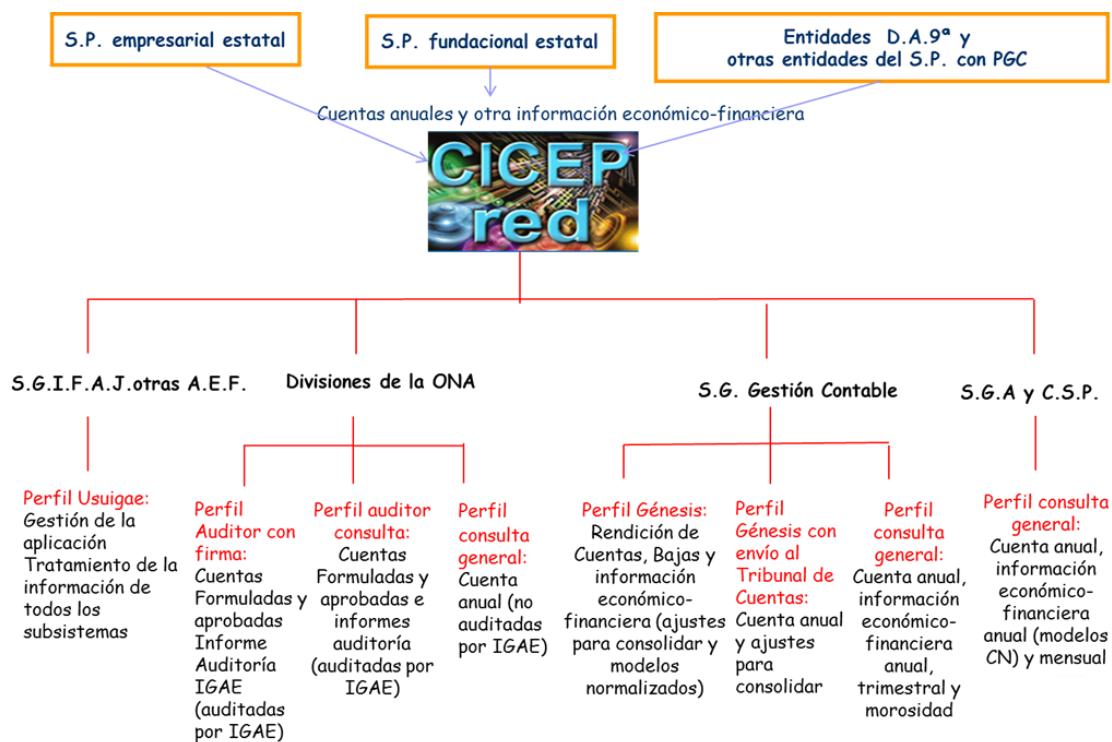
S.P. empresarial estatal

S.P. fundacional estatal

Entidades D.A.9ª y otras entidades del S.P. con PGC

Cuentas anuales y otra información económico-financiera

CICEP red

S.G.I.F.A.J.otras A.E.F.

Divisiones de la ONA

S.G. Gestión Contable

S.G.A y C.S.P.

Perfil Usuigae: Gestión de la aplicación Tratamiento de la información de todos los subsistemas

Perfil Auditor con firma: Cuentas Formuladas y aprobadas Informe Auditoría IGAE (auditadas por IGAE)

Perfil auditor consulta: Cuentas Formuladas y aprobadas e informes auditoría (auditadas por IGAE)

Perfil consulta general: Cuenta anual (no auditadas por IGAE)

Perfil Génesis: Rendición de Cuentas, Bajas y información económico-financiera (ajustes para consolidar y modelos normalizados)

Perfil Génesis con envío al Tribunal de Cuentas: Cuenta anual y ajustes para consolidar

Perfil consulta general: Cuenta anual, información económico-financiera anual, trimestral y morosidad

Perfil consulta general: Cuenta anual, información económico-financiera anual (modelos CN) y mensual